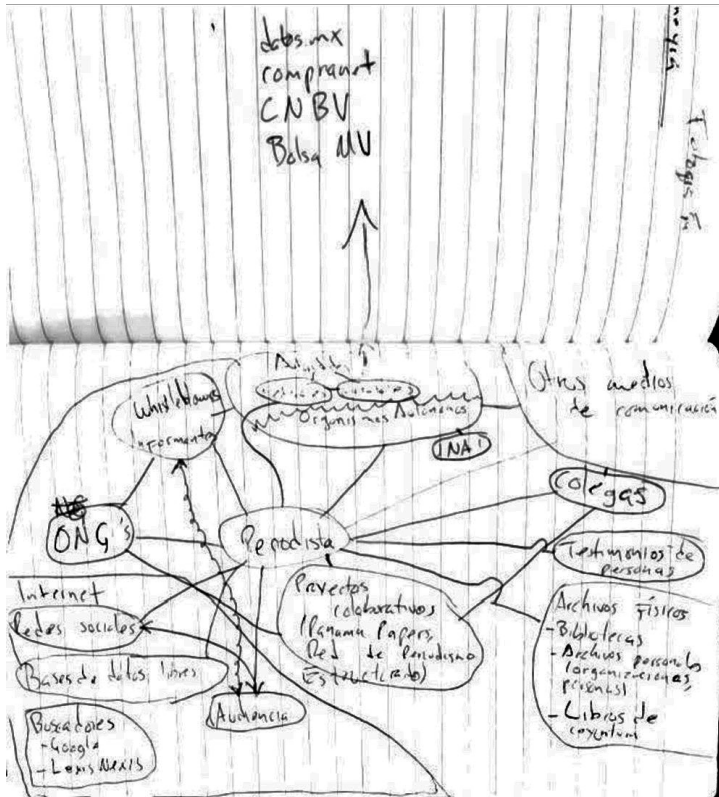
datos.mx
compranet
CNBV
Bolsa MV

Todos

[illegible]

Otros medios de comunicación

Whistleblowers
Informantes

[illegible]

Organismos Autónomos

INAI

Colegas

ONG's

Periodista

Testimonios de personas

Internet
Redes sociales

Proyectos colaborativos
(Panama Papers, Red de Periodismo Estructurado)

Archivos físicos
- Bibliotecas
- Archivos personales (organizaciones, personas)
- Libros de coyuntura

Bases de datos libres

Audiencia

Buscadores
- Google
- Lexis Nexis